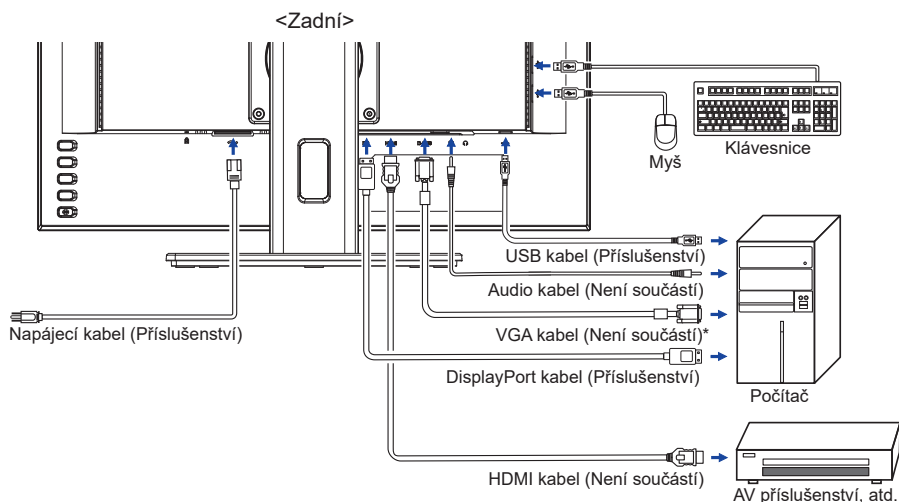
<Zadní>

Myš

Klávesnice

USB kabel (Příslušenství)

Audio kabel (Není součástí)

Napájecí kabel (Příslušenství)

VGA kabel (Není součástí)*

DisplayPort kabel (Příslušenství)

Počítač

HDMI kabel (Není součástí)

AV příslušenství, atd.